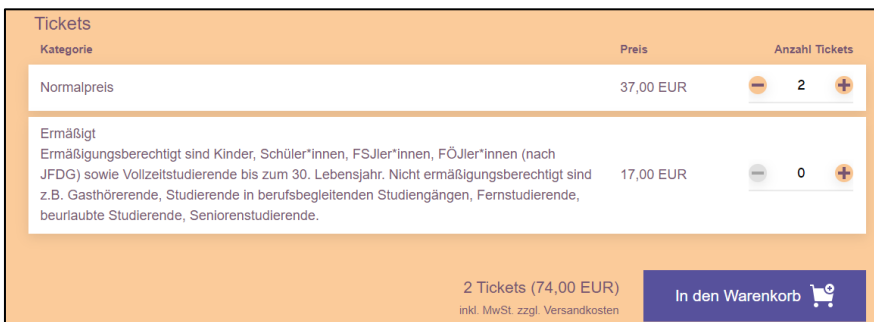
Tickets

| Kategorie | Preis | Anzahl Tickets |
|---|---|---|
| Normalpreis | 37,00 EUR | 2 |
| Ermäßigt<br>Ermäßigungsberechtigt sind Kinder, Schüler*innen, FSJler*innen, FÖJler*innen (nach JFDG) sowie Vollzeitstudierende bis zum 30. Lebensjahr. Nicht ermäßigungsberechtigt sind z.B. Gasthörerende, Studierende in berufsbegleitenden Studiengängen, Fernstudierende, beurlaubte Studierende, Seniorenstudierende. | 17,00 EUR | 0 |

2 Tickets (74,00 EUR)
inkl. MwSt. zzgl. Versandkosten

In den Warenkorb